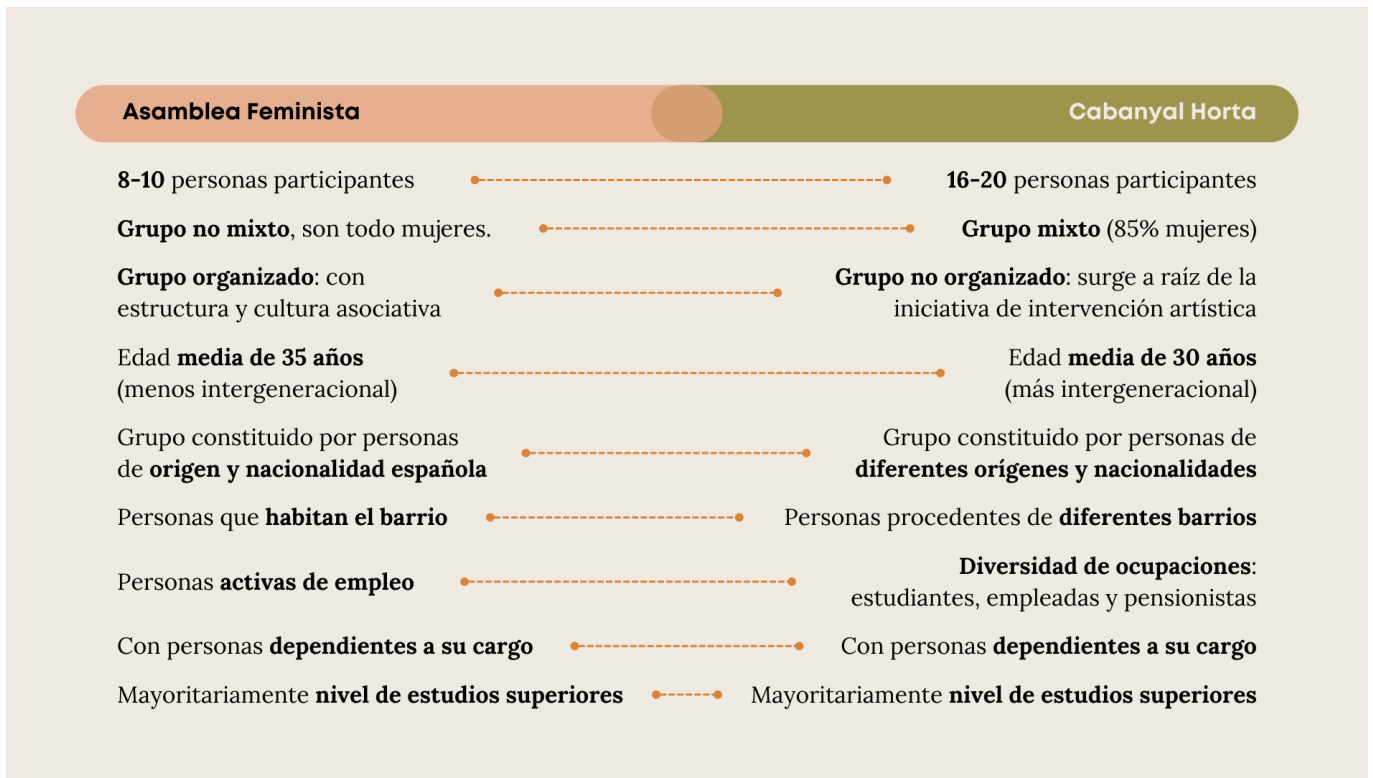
Asamblea Feminista

Cabanyal Horta

8-10 personas participantes

16-20 personas participantes

Grupo no mixto, son todo mujeres.

Grupo mixto (85% mujeres)

Grupo organizado: con estructura y cultura asociativa

Grupo no organizado: surge a raíz de la iniciativa de intervención artística

Edad media de 35 años (menos intergeneracional)

Edad media de 30 años (más intergeneracional)

Grupo constituido por personas de origen y nacionalidad española

Grupo constituido por personas de diferentes orígenes y nacionalidades

Personas que habitan el barrio

Personas procedentes de diferentes barrios

Personas activas de empleo

Diversidad de ocupaciones: estudiantes, empleadas y pensionistas

Con personas dependientes a su cargo

Con personas dependientes a su cargo

Mayoritariamente nivel de estudios superiores

Mayoritariamente nivel de estudios superiores